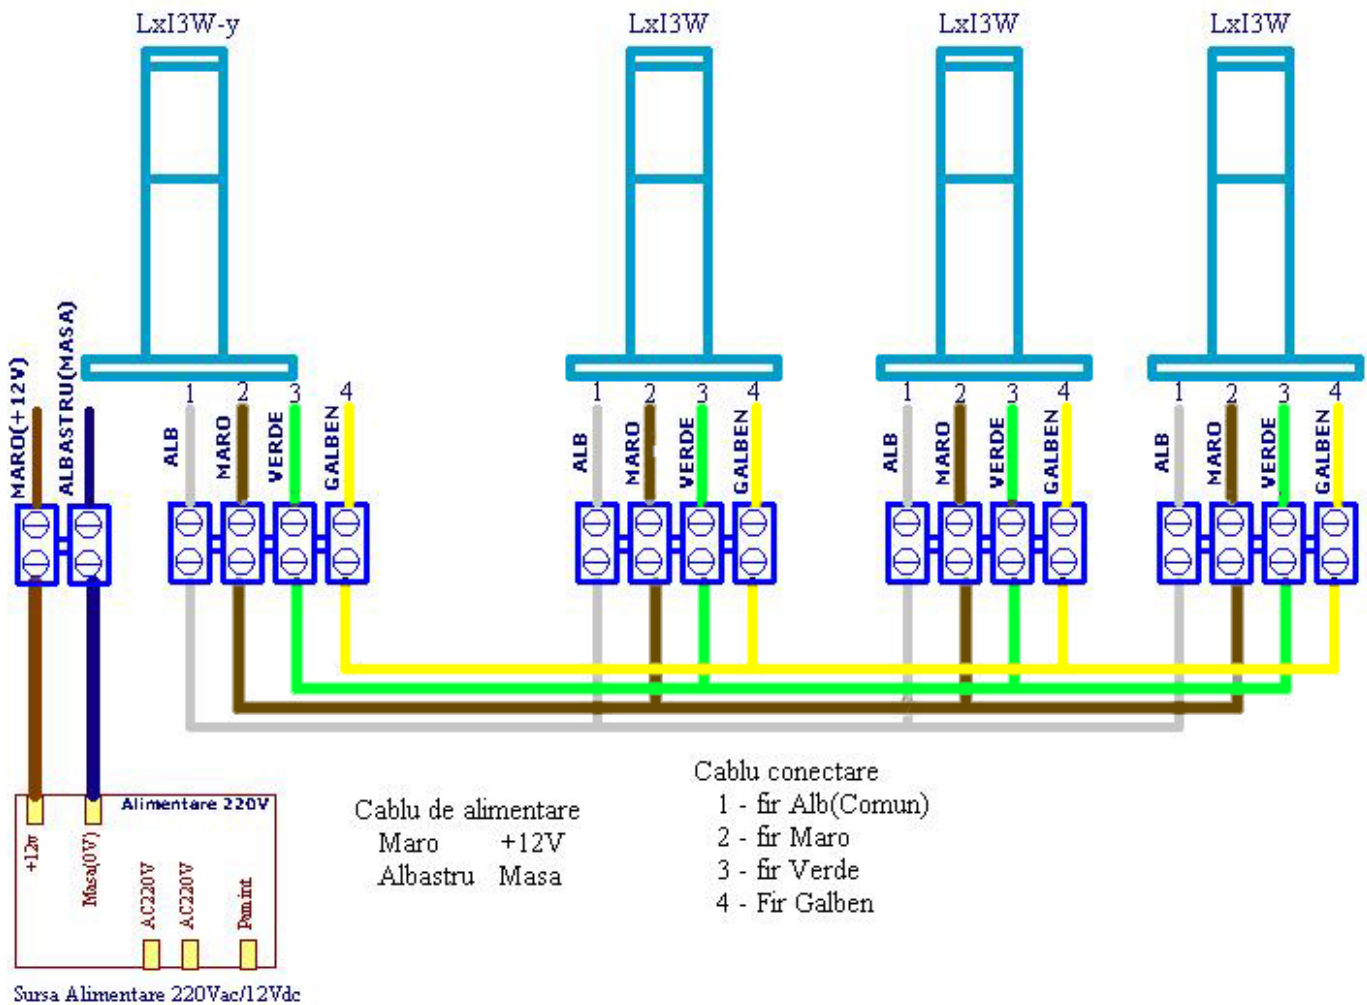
LxI3W-y
LxI3W
LxI3W
LxI3W

MARO(+12V)
ALBASTRU(MASA)

1 2 3 4
ALB MARO VERDE GALBEN

1 2 3 4
ALB MARO VERDE GALBEN

1 2 3 4
ALB MARO VERDE GALBEN

1 2 3 4
ALB MARO VERDE GALBEN

Alimentare 220V
+12v
Masa(0V)
AC220V
AC220V
Pamint
Sursa Alimentare 220Vac/12Vdc

Cablu de alimentare
Maro +12V
Albastru Masa

Cablu conectare
1 - fir Alb(Comun)
2 - fir Maro
3 - fir Verde
4 - Fir Galben